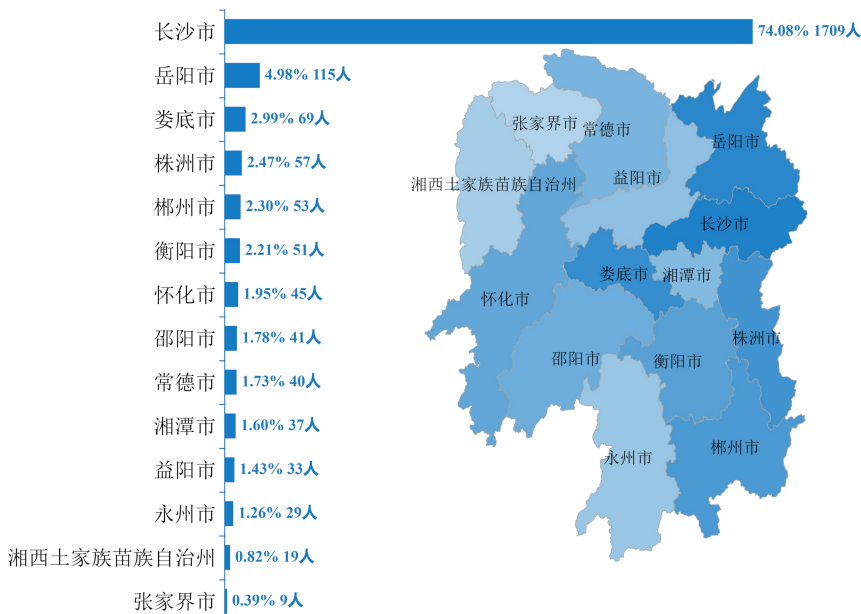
长沙市 74.08% 1709人
岳阳市 4.98% 115人
娄底市 2.99% 69人
株洲市 2.47% 57人
郴州市 2.30% 53人
衡阳市 2.21% 51人
怀化市 1.95% 45人
邵阳市 1.78% 41人
常德市 1.73% 40人
湘潭市 1.60% 37人
益阳市 1.43% 33人
永州市 1.26% 29人
湘西土家族苗族自治州 0.82% 19人
张家界市 0.39% 9人

张家界市
常德市
岳阳市
湘西土家族苗族自治州
益阳市
长沙市
娄底市
湘潭市
怀化市
邵阳市
衡阳市
株洲市
永州市
郴州市